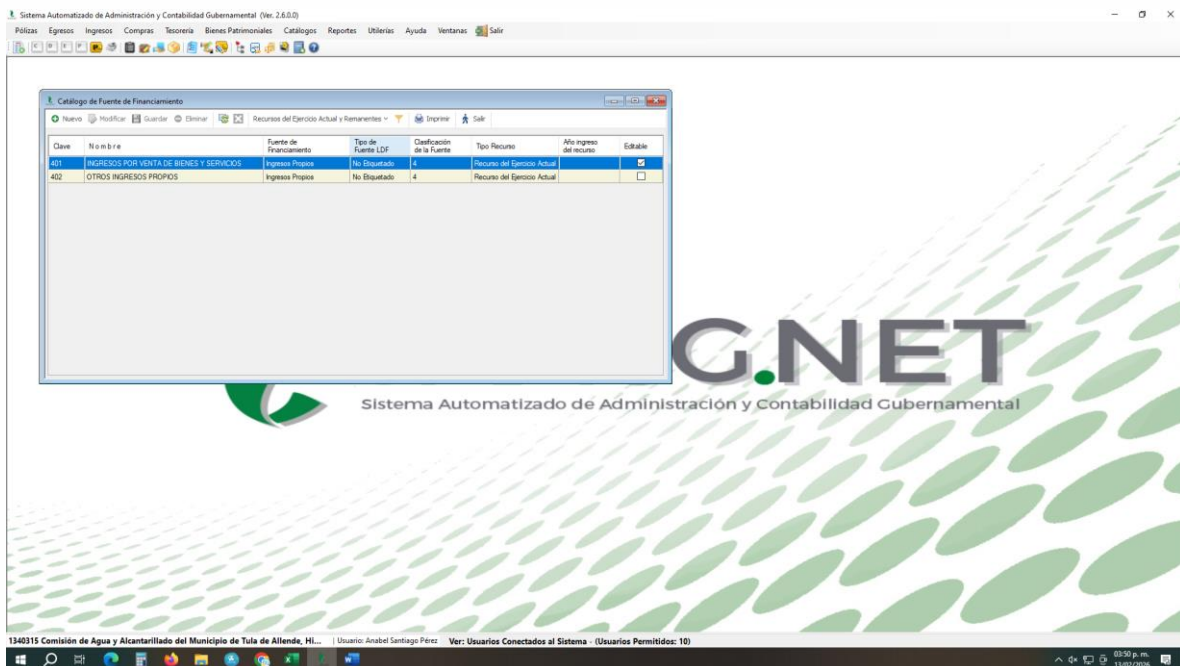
Sistema Automatizado de Administración y Contabilidad Gubernamental (Ver. 2.6.0.0)

Pólizas Egresos Ingresos Compras Tesorería Bienes Patrimoniales Catálogos Reportes Utilerías Ayuda Ventanas Salir

Catálogo de Fuente de Financiamiento

Nuevo Modificar Guardar Eliminar Recursos del Ejercicio Actual y Remanentes Imprimir Salir

| Clave | Nombre | Fuente de Financiamiento | Tipo de Fuente LDF | Clasificación de la Fuente | Tipo Recurso | Año ingreso del recurso | Editable |
|---|---|---|---|---|---|---|---|
| 401 | INGRESOS POR VENTA DE BIENES Y SERVICIOS | Ingresos Propios | No Etiquetado | 4 | Recurso del Ejercicio Actual | | ☑ |
| 402 | OTROS INGRESOS PROPIOS | Ingresos Propios | No Etiquetado | 4 | Recurso del Ejercicio Actual | | ☐ |

G.NET
Sistema Automatizado de Administración y Contabilidad Gubernamental

1340315 Comisión de Agua y Alcantarillado del Municipio de Tula de Allende, Hi... | Usuario: Anabel Santiago Pérez Ver: Usuarios Conectados al Sistema - (Usuarios Permitidos: 10)

03:50 p. m.
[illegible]